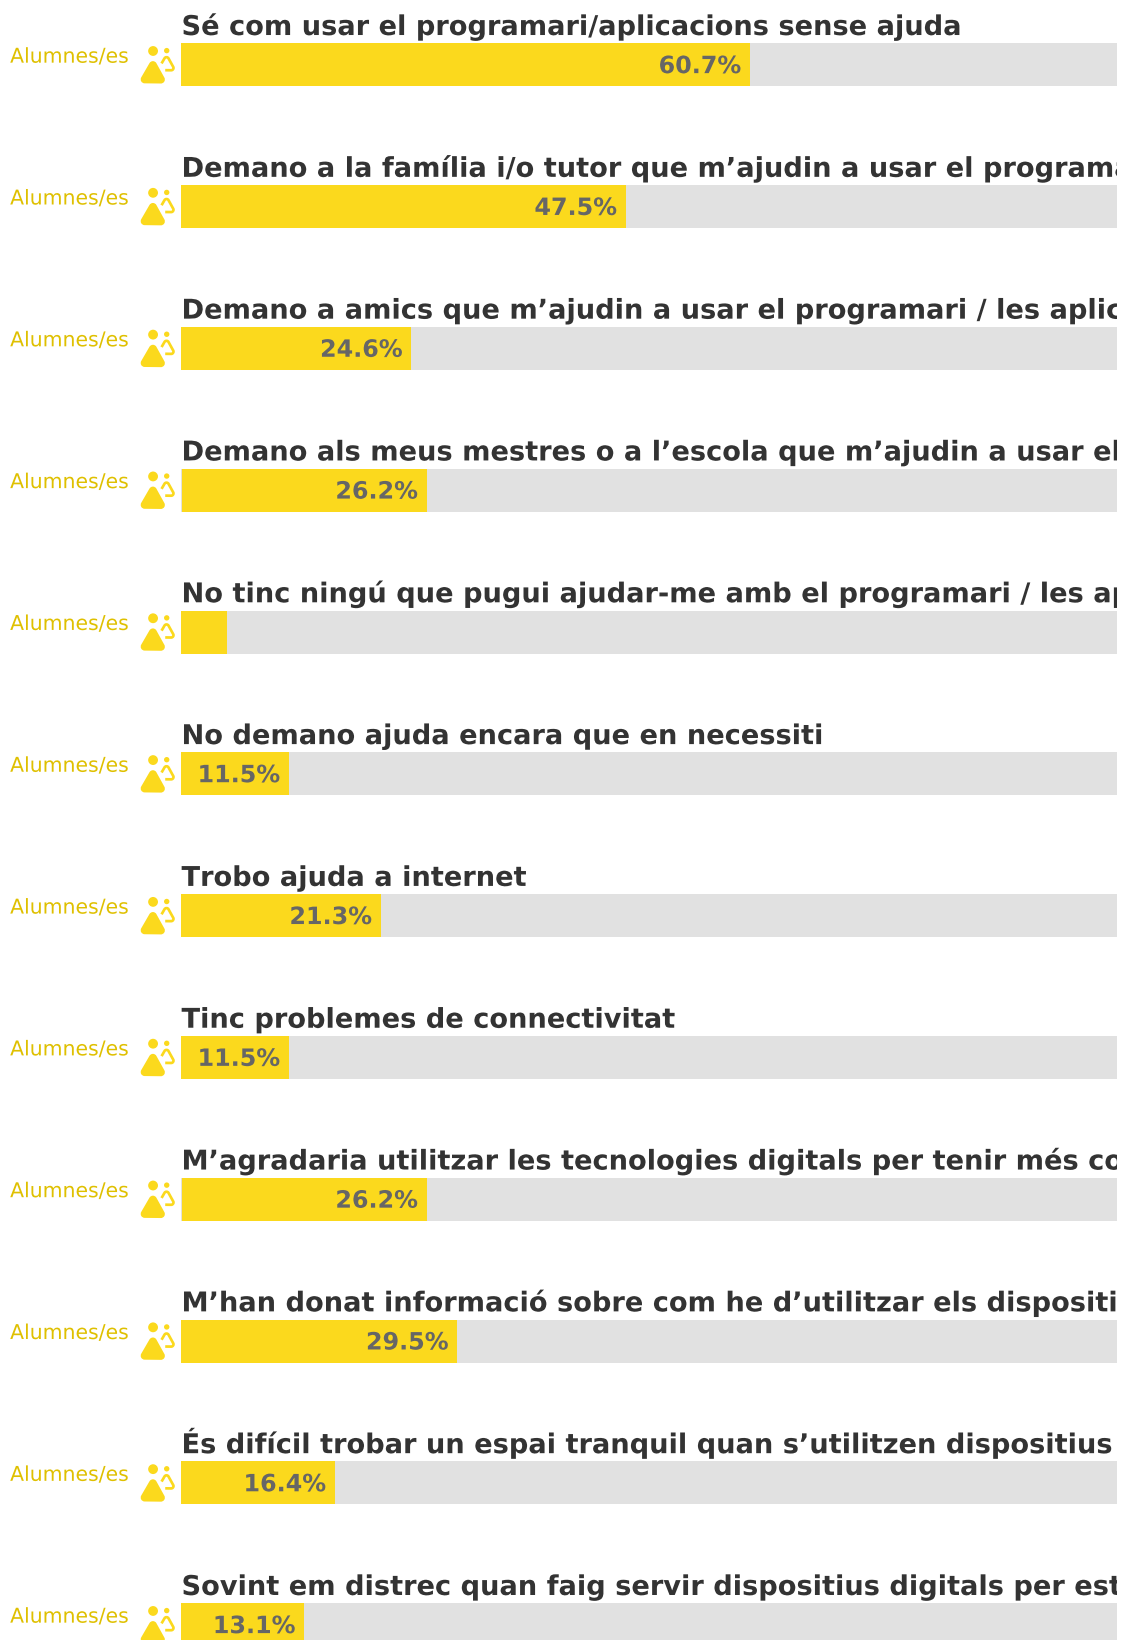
Sé com usar el programari/aplicacions sense ajuda

Alumnes/es 60.7%

Demano a la família i/o tutor que m’ajudin a usar el programa

Alumnes/es 47.5%

Demano a amics que m’ajudin a usar el programari / les aplic

Alumnes/es 24.6%

Demano als meus mestres o a l’escola que m’ajudin a usar el

Alumnes/es 26.2%

No tinc ningú que pugui ajudar-me amb el programari / les ap

Alumnes/es

No demano ajuda encara que en necessiti

Alumnes/es 11.5%

Trobo ajuda a internet

Alumnes/es 21.3%

Tinc problemes de connectivitat

Alumnes/es 11.5%

M’agradaria utilitzar les tecnologies digitals per tenir més co

Alumnes/es 26.2%

M’han donat informació sobre com he d’utilitzar els dispositi

Alumnes/es 29.5%

És difícil trobar un espai tranquil quan s’utilitzen dispositius

Alumnes/es 16.4%

Sovint em distrec quan faig servir dispositius digitals per est

Alumnes/es 13.1%